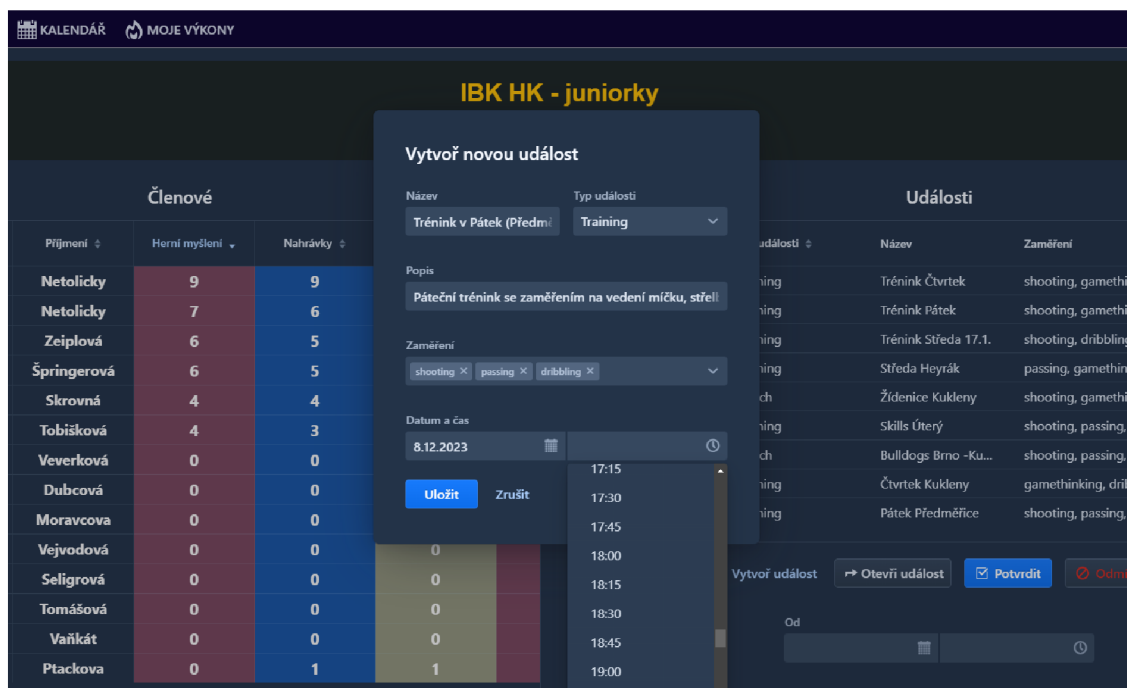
KALENDÁŘ MOJE VÝKONY

IBK HK - juniorky

Členové

| Příjmení | Herní myšlení | Nahrávky |
|---|---|---|
| Netolicky | 9 | 9 |
| Netolicky | 7 | 6 |
| Zeiplová | 6 | 5 |
| Špringerová | 6 | 5 |
| Skrovná | 4 | 4 |
| Tobišková | 4 | 3 |
| Veverková | 0 | 0 |
| Dubcová | 0 | 0 |
| Moravcova | 0 | 0 |
| Vejvodová | 0 | 0 |
| Seligrová | 0 | 0 |
| Tomášová | 0 | 0 |
| Vaňkát | 0 | 0 |
| Ptackova | 0 | 1 |

0
0
0
0
1

Vytvoř novou událost

Název
Trénink v Pátek (Předmě

Typ události
Training

Popis
Páteční trénink se zaměřením na vedení míčku, střell

Zaměření
shooting × passing × dribbling ×

Datum a čas
8.12.2023

17:15
17:30
17:45
18:00
18:15
18:30
18:45
19:00

Uložit Zrušit

Události

| události | Název | Zaměření |
|---|---|---|
| ning | Trénink Čtvrtek | shooting, gamethi |
| ning | Trénink Pátek | shooting, gamethi |
| ning | Trénink Středa 17.1. | shooting, dribblin |
| ning | Středa Heyrák | passing, gamethi |
| ch | Židenice Kukleny | shooting, gamethi |
| ning | Skills Úterý | shooting, passing, |
| ch | Bulldogs Brno -Ku... | shooting, passing, |
| ning | Čtvrtek Kukleny | gamethinking, dri |
| ning | Pátek Předměřice | shooting, passing, |

Vytvoř událost Otevři událost Potvrdit Odm

Od